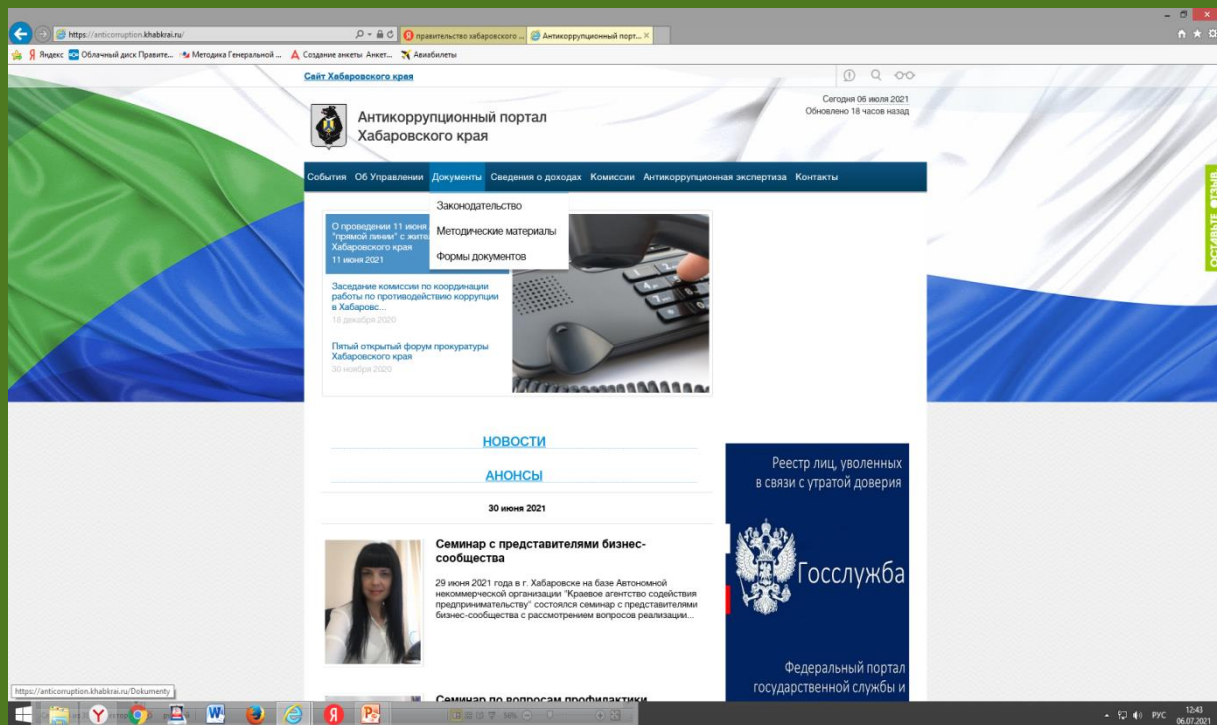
https://anticorruption.khabkrai.ru/
правительство хабаровского ...
Антикоррупционный порт...
Яндекс Облачный диск Правите... Методика Генеральной ... Создание анкеты. Анкет... Авиабилеты

Сайт Хабаровского края

Антикоррупционный портал Хабаровского края

Сегодня 06 июля 2021
Обновлено 18 часов назад

События Об Управлении Документы Сведения о доходах Комиссии Антикоррупционная экспертиза Контакты

Законодательство
Методические материалы
Формы документов

О проведении 11 июня "прямой линии" с жите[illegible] Хабаровского края
11 июня 2021

Заседание комиссии по координации работы по противодействию коррупции в Хабаровс...
18 декабря 2020

Пятый открытый форум прокуратуры Хабаровского края
30 ноября 2020

ОСТАВЬТЕ ОТЗЫВ

НОВОСТИ

АНОНСЫ

30 июня 2021

Семинар с представителями бизнес-сообщества

29 июня 2021 года в г. Хабаровске на базе Автономной некоммерческой организации "Краевое агентство содействия предпринимательству" состоялся семинар с представителями бизнес-сообщества с рассмотрением вопросов реализации...

Семинар по вопросам профилактики

Реестр лиц, уволенных в связи с утратой доверия

Госслужба

Федеральный портал государственной службы и

https://anticorruption.khabkrai.ru/Dokumenty

РУС 12:43 06.07.2021